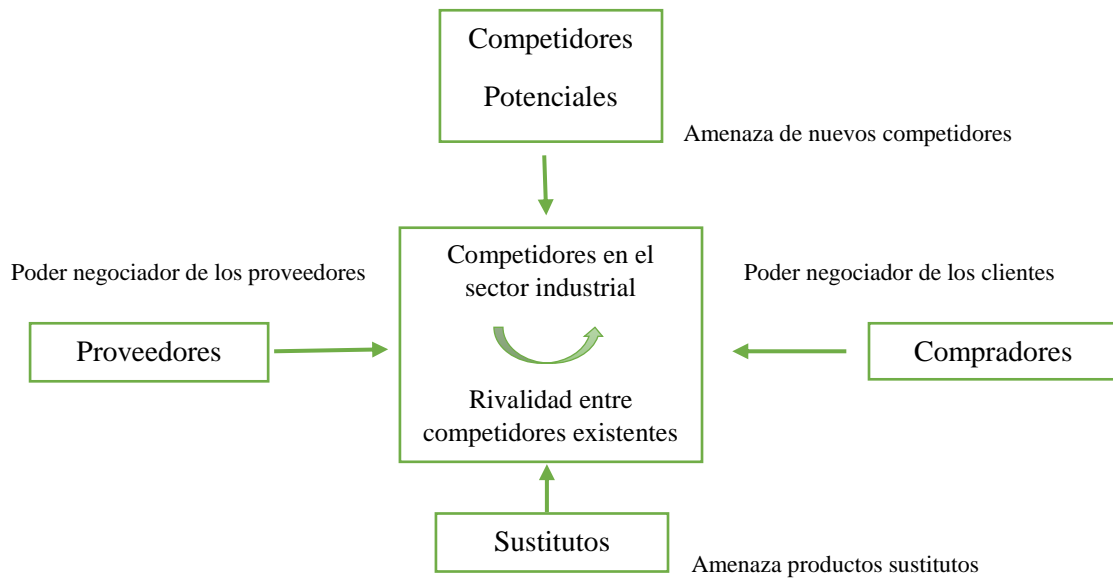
Competidores

Potenciales

Amenaza de nuevos competidores

Poder negociador de los proveedores

Competidores en el sector industrial

Poder negociador de los clientes

Proveedores

Compradores

Rivalidad entre competidores existentes

Sustitutos

Amenaza productos sustitutos